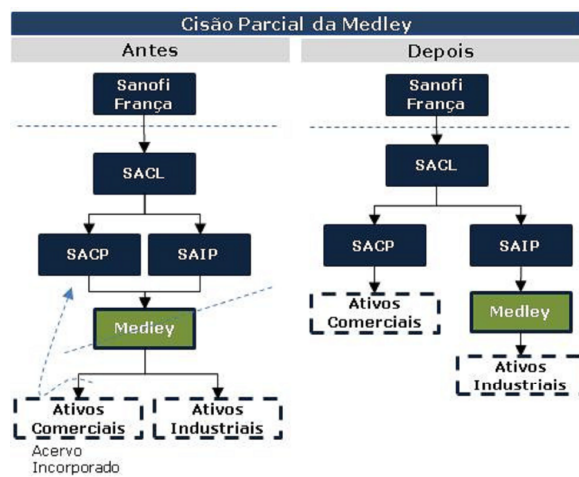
Cisão Parcial da Medley

Antes

Sanofi França

SACL

SACP

SAIP

Medley

Ativos Comerciais

Ativos Industriais

Acervo Incorporado

Depois

Sanofi França

SACL

SACP

SAIP

Ativos Comerciais

Medley

Ativos Industriais